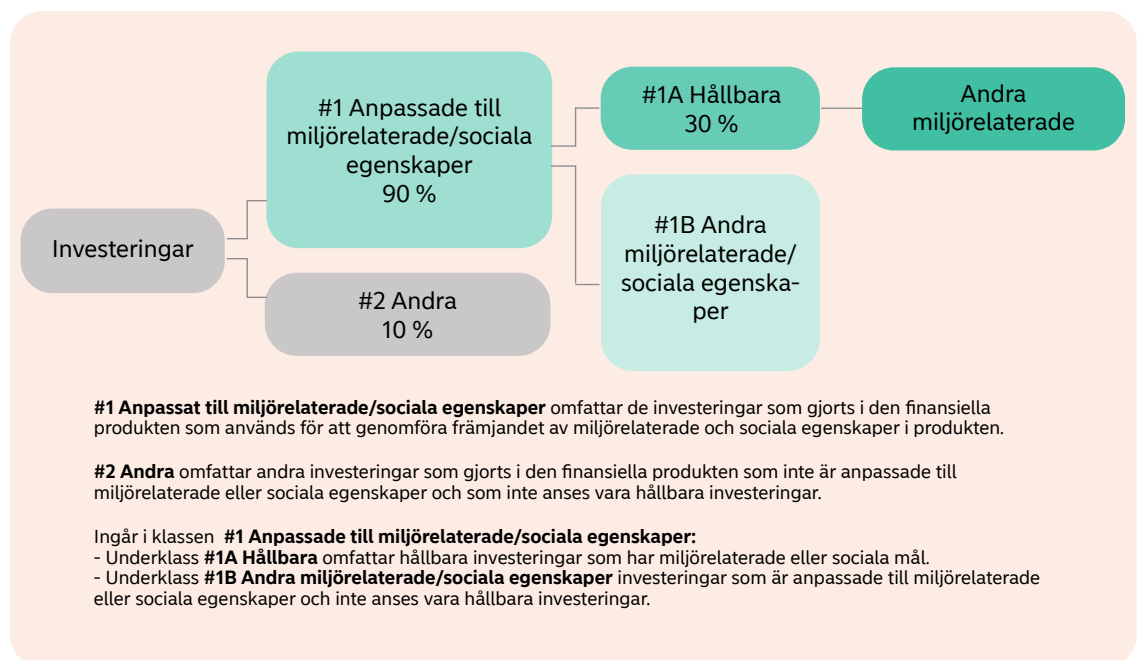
Investeringar

#1 Anpassade till miljörelaterade/sociala egenskaper 90 %

#2 Andra 10 %

#1A Hållbara 30 %

#1B Andra miljörelaterade/ sociala egenskaper

Andra miljörelaterade

**#1 Anpassat till miljörelaterade/sociala egenskaper** omfattar de investeringar som gjorts i den finansiella produkten som används för att genomföra främjandet av miljörelaterade och sociala egenskaper i produkten.

**#2 Andra** omfattar andra investeringar som gjorts i den finansiella produkten som inte är anpassade till miljörelaterade eller sociala egenskaper och som inte anses vara hållbara investeringar.

Ingår i klassen **#1 Anpassade till miljörelaterade/sociala egenskaper:**
- Underklass **#1A Hållbara** omfattar hållbara investeringar som har miljörelaterade eller sociala mål.
- Underklass **#1B Andra miljörelaterade/sociala egenskaper** investeringar som är anpassade till miljörelaterade eller sociala egenskaper och inte anses vara hållbara investeringar.